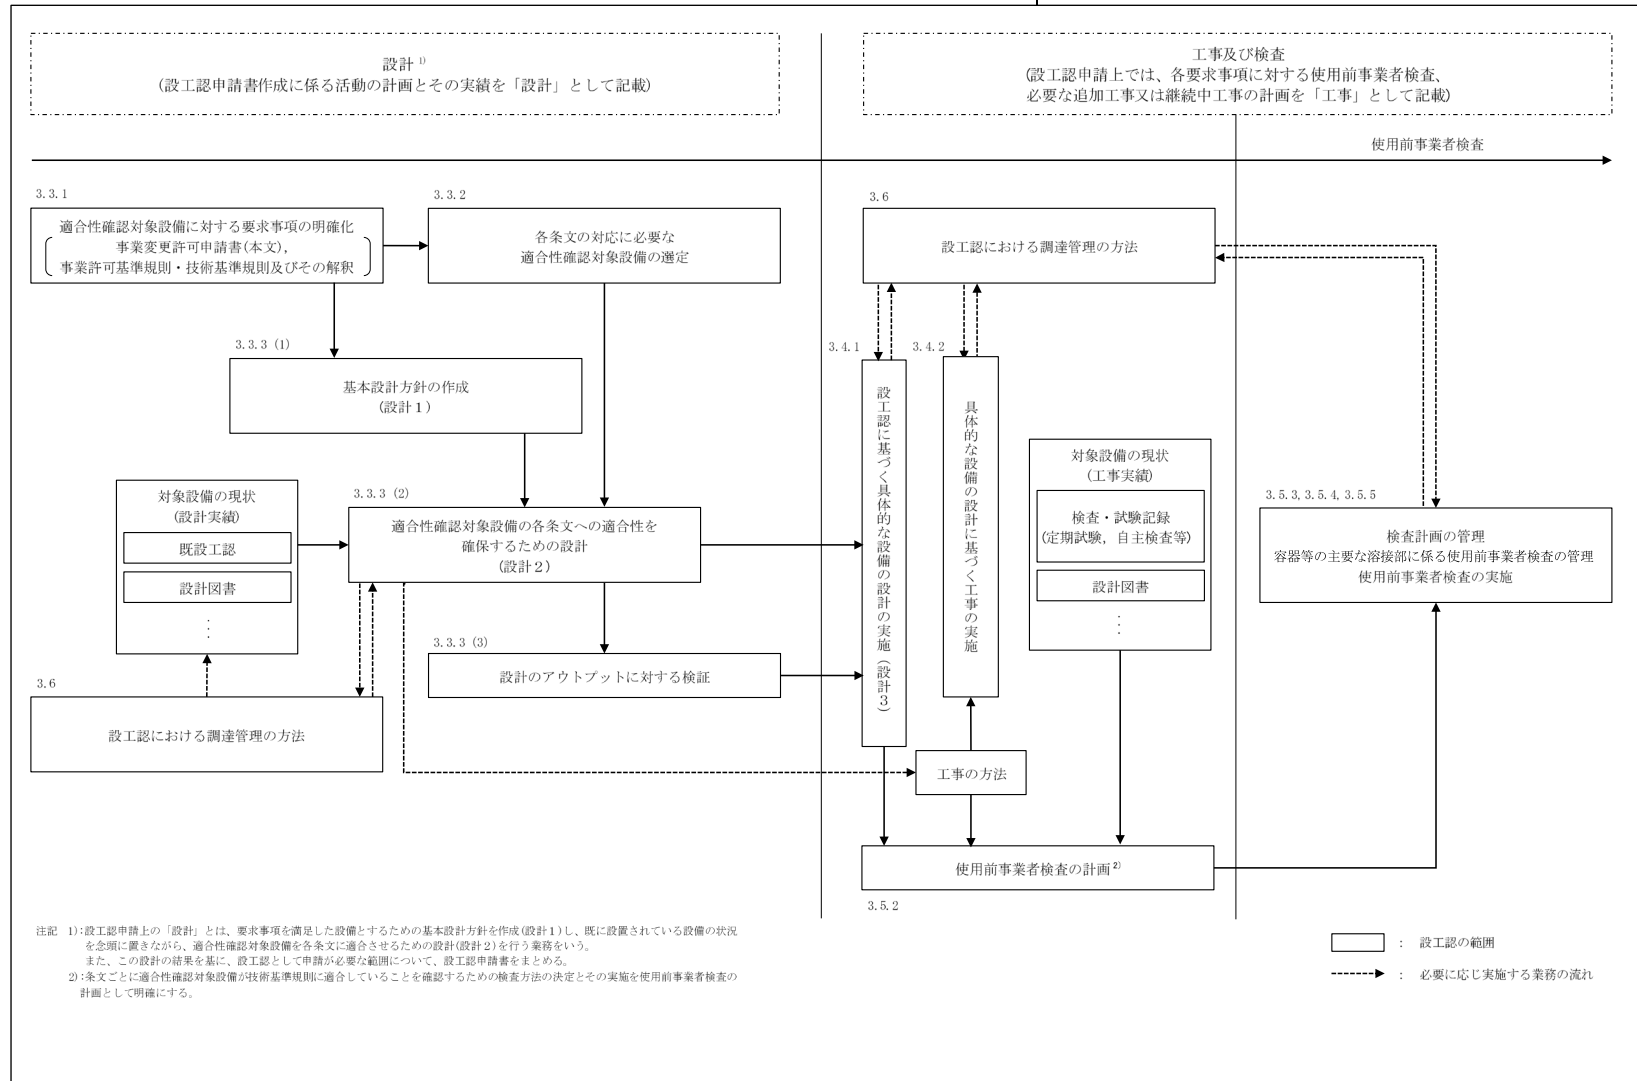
設計 1)
(設工認申請書作成に係る活動の計画とその実績を「設計」として記載)

工事及び検査
(設工認申請上では、各要求事項に対する使用前事業者検査、必要な追加工事又は継続中工事の計画を「工事」として記載)

使用前事業者検査

3.3.1
適合性確認対象設備に対する要求事項の明確化
事業変更許可申請書(本文),
事業許可基準規則・技術基準規則及びその解釈

3.3.2
各条文の対応に必要な
適合性確認対象設備の選定

3.3.3 (1)
基本設計方針の作成
(設計1)

対象設備の現状
(設計実績)
既設工認
設計図書
⋮

3.3.3 (2)
適合性確認対象設備の各条文への適合性を
確保するための設計
(設計2)

3.3.3 (3)
設計のアウトプットに対する検証

3.6
設工認における調達管理の方法

3.6
設工認における調達管理の方法

3.4.1
設工認に基づく具体的な設備の設計の実施(設計3)

3.4.2
具体的な設備の設計に基づく工事の実施

対象設備の現状
(工事実績)
検査・試験記録
(定期試験, 自主検査等)
設計図書
⋮

3.5.3, 3.5.4, 3.5.5
検査計画の管理
容器等の主要な溶接部に係る使用前事業者検査の管理
使用前事業者検査の実施

工事の方法

使用前事業者検査の計画 2)
3.5.2

注記 1):設工認申請上の「設計」とは、要求事項を満足した設備とするための基本設計方針を作成(設計1)し、既に設置されている設備の状況を念頭に置きながら、適合性確認対象設備を各条文に適合させるための設計(設計2)を行う業務をいう。
また、この設計の結果を基に、設工認として申請が必要な範囲について、設工認申請書をまとめる。
2):条文ごとに適合性確認対象設備が技術基準規則に適合していることを確認するための検査方法の決定とその実施を使用前事業者検査の計画として明確にする。

: 設工認の範囲
: 必要に応じ実施する業務の流れ